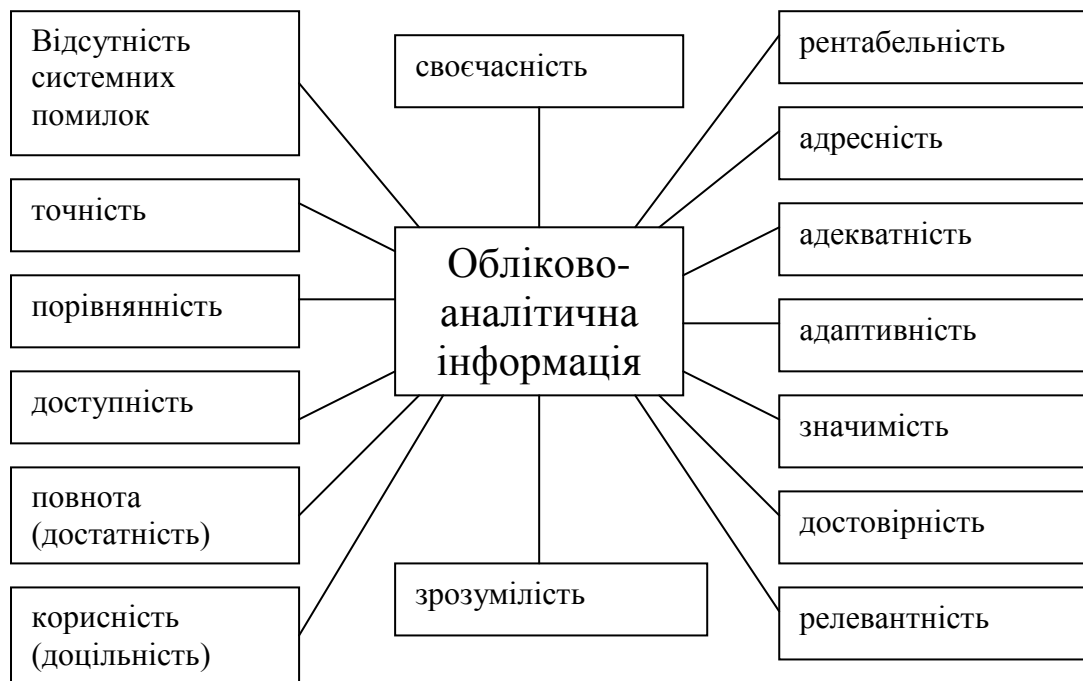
Відсутність системних помилок

своєчасність

рентабельність

адресність

точність

Обліково-аналітична інформація

адекватність

порівнянність

адаптивність

доступність

значимість

повнота (достатність)

достовірність

зрозумілість

корисність (доцільність)

релевантність